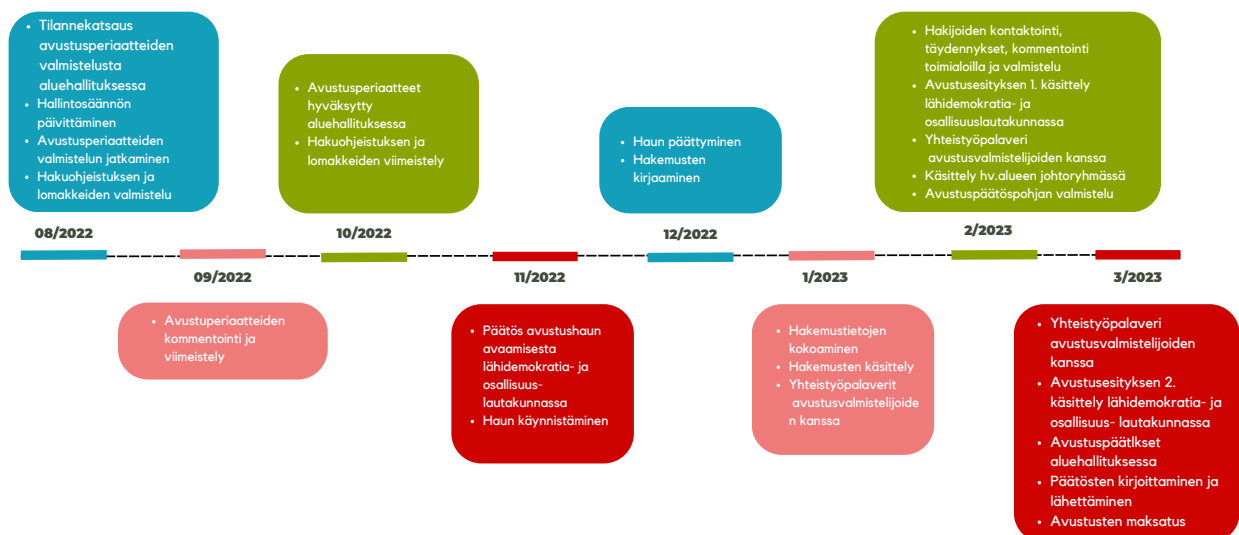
- Tilannekatsaus avustusperiaatteiden valmistelusta aluehallituksessa
- Hallintosäännön päivittäminen
- Avustusperiaatteiden valmistelun jatkaminen
- Hakuohjeistuksen ja lomakkeiden valmistelu

08/2022

09/2022

- Avustuperiaatteiden kommentointi ja viimeistely

- Avustusperiaatteet hyväksytty aluehallituksessa
- Hakuohjeistuksen ja lomakkeiden viimeistely

10/2022

11/2022

- Päätös avustushaun avaamisesta lähidemokratia- ja osallisuus-lautakunnassa
- Haun käynnistäminen

- Haun päättyminen
- Hakemusten kirjaaminen

12/2022

1/2023

- Hakemustietojen kokoaminen
- Hakemusten käsittely
- Yhteistyöpalaverit avustusvalmistelijoiden kanssa

- Hakijoiden kontaktointi, täydennykset, kommentointi toimialoilla ja valmistelu
- Avustusesityksen 1. käsittely lähidemokratia- ja osallisuuslautakunnassa
- Yhteistyöpalaveri avustusvalmistelijoiden kanssa
- Käsittely hv.alueen johtoryhmässä
- Avustuspäätöspohjan valmistelu

2/2023

3/2023

- Yhteistyöpalaveri avustusvalmistelijoiden kanssa
- Avustusesityksen 2. käsittely lähidemokratia- ja osallisuus- lautakunnassa
- Avustuspäätlkset aluehallituksessa
- Päätösten kirjoittaminen ja lähettäminen
- Avustusten maksatus